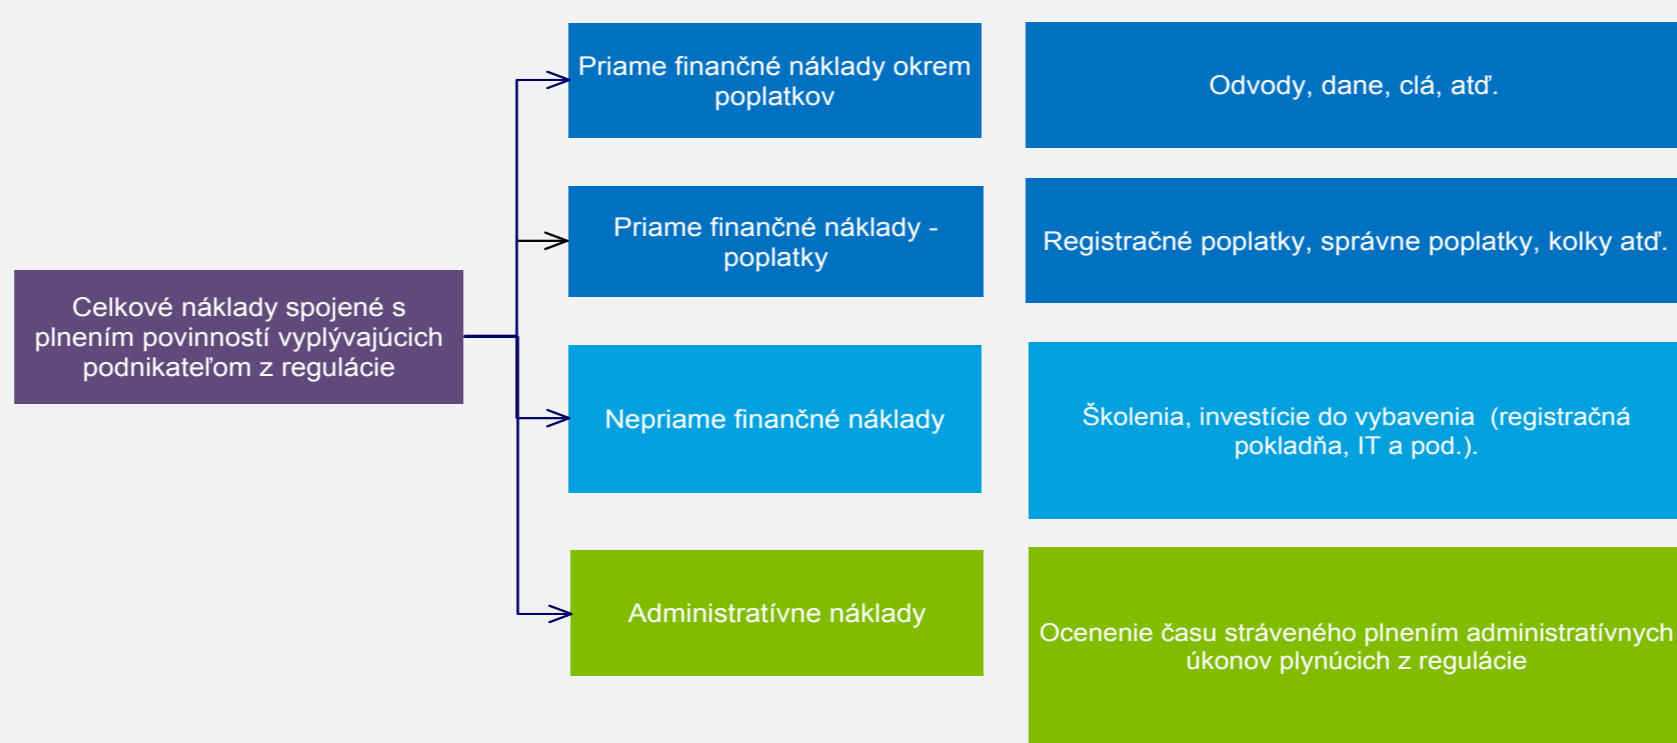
Celkové náklady spojené s plnením povinností vyplývajúcich podnikateľom z regulácie

Priame finančné náklady okrem poplatkov

Odvody, dane, clá, atď.

Priame finančné náklady - poplatky

Registračné poplatky, správne poplatky, kolky atď.

Nepriame finančné náklady

Školenia, investície do vybavenia (registračná pokladňa, IT a pod.).

Administratívne náklady

Ocenenie času stráveného plnením administratívnych úkonov plynúcich z regulácie